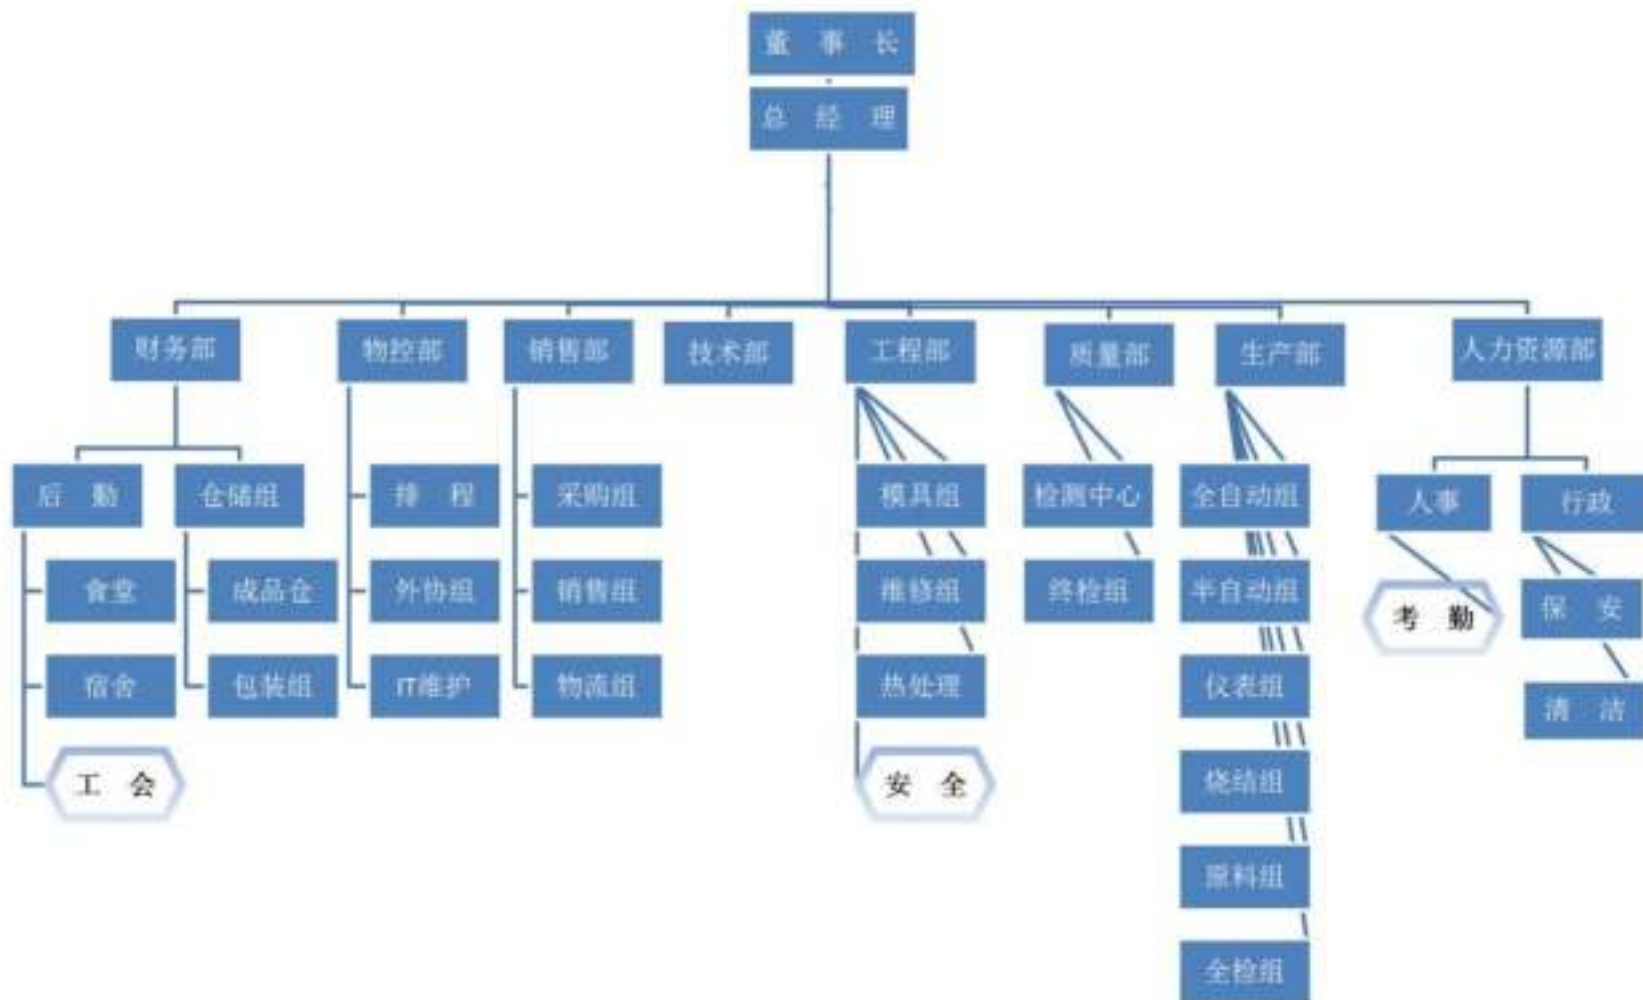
董事长
总经理

财务部
后勤
食堂
宿舍
工会
仓储组
成品仓
包装组

物控部
排程
外协组
IT维护

销售部
采购组
销售组
物流组

技术部

工程部
模具组
维修组
热处理
安全

质量部
检测中心
终检组

生产部
全自动组
半自动组
仪表组
烧结组
原料组
全检组

人力资源部
人事
考勤
行政
保安
清洁